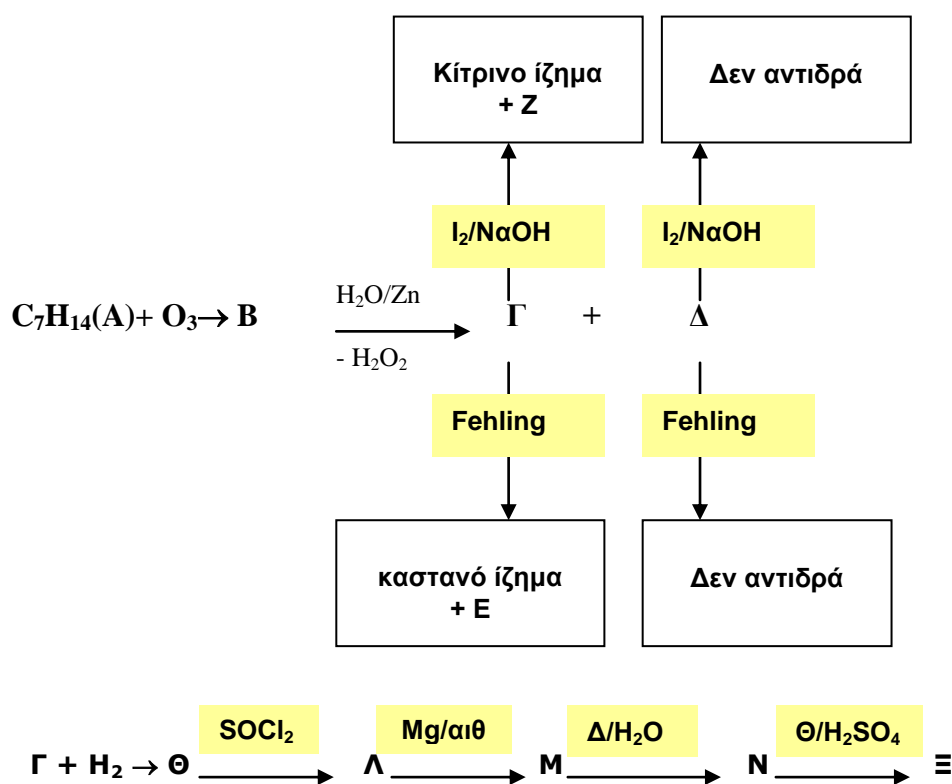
Κίτρινο ίζημα + Ζ

Δεν αντιδρά

$I_2$/ΝαΟΗ

$I_2$/ΝαΟΗ

$C_7H_{14}$(A)+ $O_3 \rightarrow$ B $\xrightarrow[- H_2O_2]{H_2O/Zn}$ Γ + Δ

Fehling

Fehling

καστανό ίζημα + Ε

Δεν αντιδρά

Γ + $H_2 \rightarrow$ Θ $\xrightarrow{SOCl_2}$ Λ $\xrightarrow{Mg/αιθ}$ Μ $\xrightarrow{Δ/H_2O}$ Ν $\xrightarrow{Θ/H_2SO_4}$ Ξ